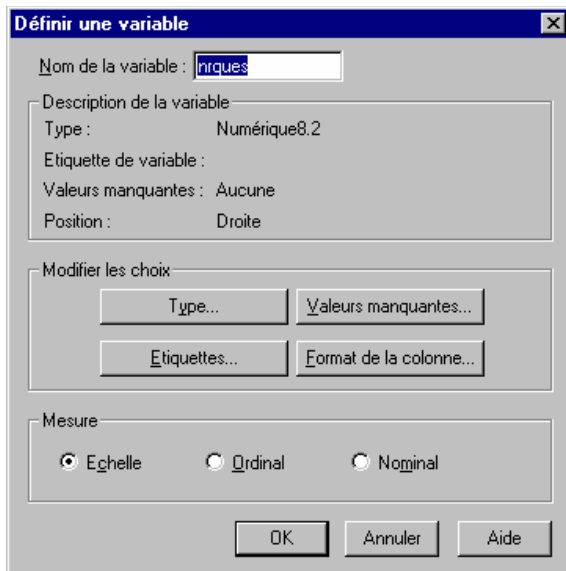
Définir une variable

Nom de la variable : nrques

Description de la variable
Type : Numérique8.2
Etiquette de variable :
Valeurs manquantes : Aucune
Position : Droite

Modifier les choix
Type...
Valeurs manquantes...
Etiquettes...
Format de la colonne...

Mesure
Echelle
Ordinal
Nominal

OK
Annuler
Aide